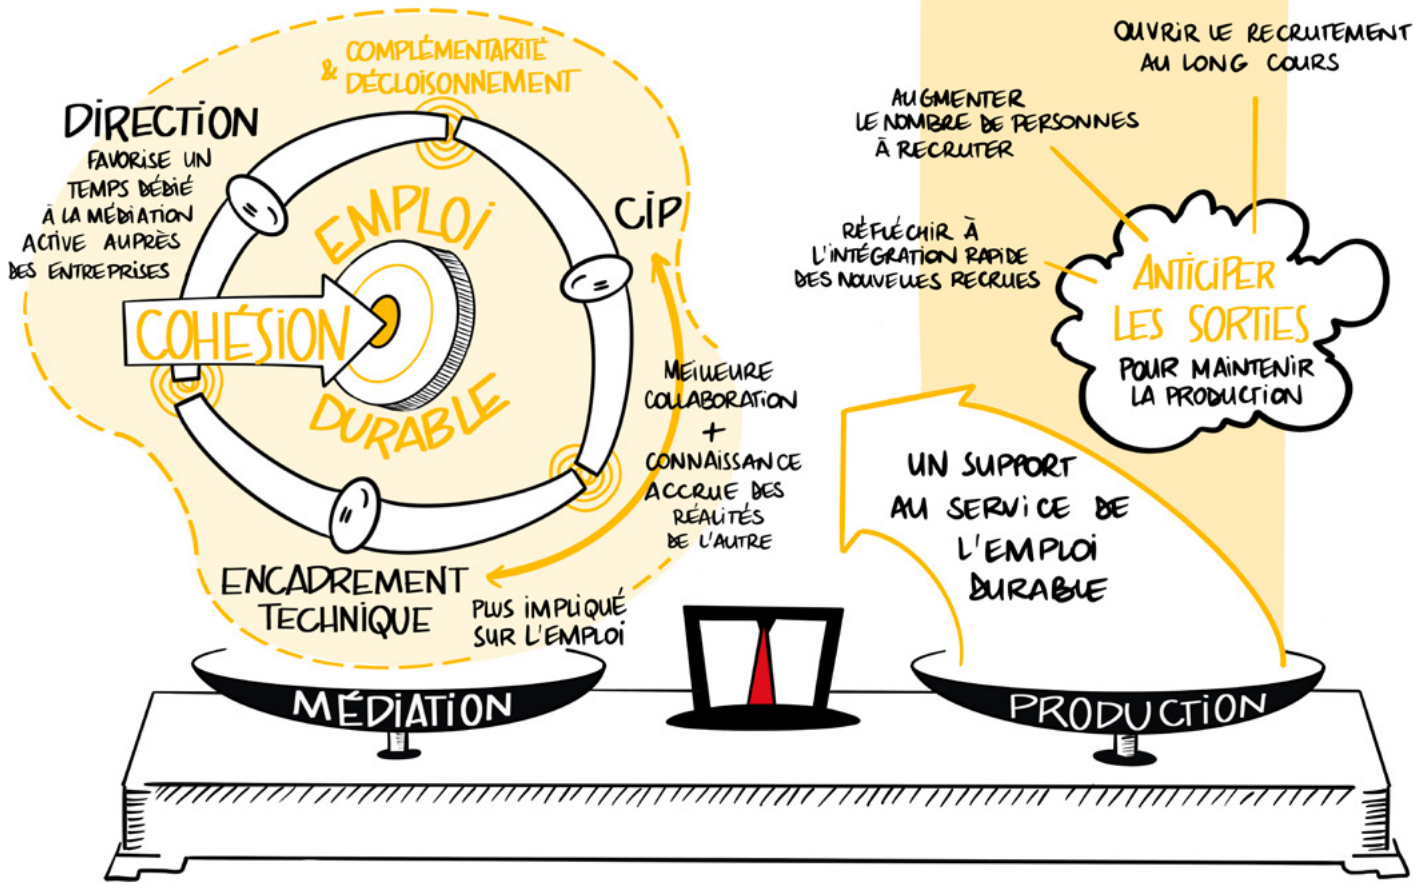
COMPLÉMENTARITÉ & DÉCLOISONNEMENT

DIRECTION

FAVORISE UN TEMPS DÉDIÉ À LA MÉDIATION ACTIVE AUPRÈS DES ENTREPRISES

EMPLOI DURABLE

COHÉSION

CIP

MEILLEURE COLLABORATION + CONNAISSANCE ACCRUE DES RÉALITÉS DE L'AUTRE

ENCADREMENT TECHNIQUE

PLUS IMPLIQUÉ SUR L'EMPLOI

OUVRIR LE RECRUTEMENT AU LONG COURS

AUGMENTER LE NOMBRE DE PERSONNES À RECRUTER

RÉFLÉCHIR À L'INTÉGRATION RAPIDE DES NOUVELLES RECRUES

ANTICIPER LES SORTIES POUR MAINTENIR LA PRODUCTION

UN SUPPORT AU SERVICE DE L'EMPLOI DURABLE

MÉDIATION

PRODUCTION